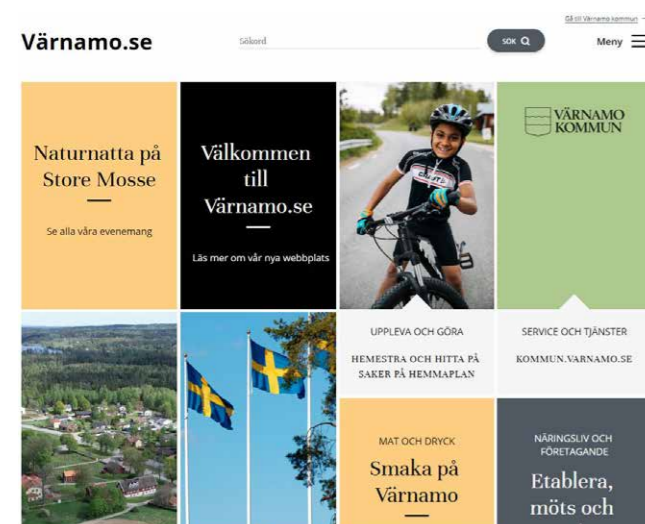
Gå till Värnamo kommun

Värnamo.se

Sökord

SÖK

Meny

Naturnatta på Store Mosse

Se alla våra evenemang

Välkommen till Värnamo.se

Läs mer om vår nya webbplats

VÄRNAMO KOMMUN

UPPLEVA OCH GÖRA

HEMESTRA OCH HITTA PÅ SAKER PÅ HEMMAPLAN

SERVICE OCH TJÄNSTER

KOMMUN.VARNAMO.SE

MAT OCH DRYCK

Smaka på Värnamo

NÄRINGSLIV OCH FÖRETAGANDE

Etablera, möts och